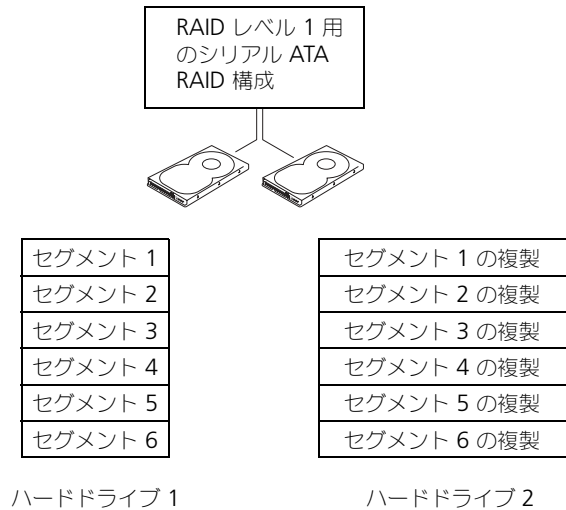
RAID レベル 1 用のシリアル ATA RAID 構成

| セグメント 1 |
|---|
| セグメント 2 |
| セグメント 3 |
| セグメント 4 |
| セグメント 5 |
| セグメント 6 |

ハードドライブ 1

| セグメント 1 の複製 |
|---|
| セグメント 2 の複製 |
| セグメント 3 の複製 |
| セグメント 4 の複製 |
| セグメント 5 の複製 |
| セグメント 6 の複製 |

ハードドライブ 2